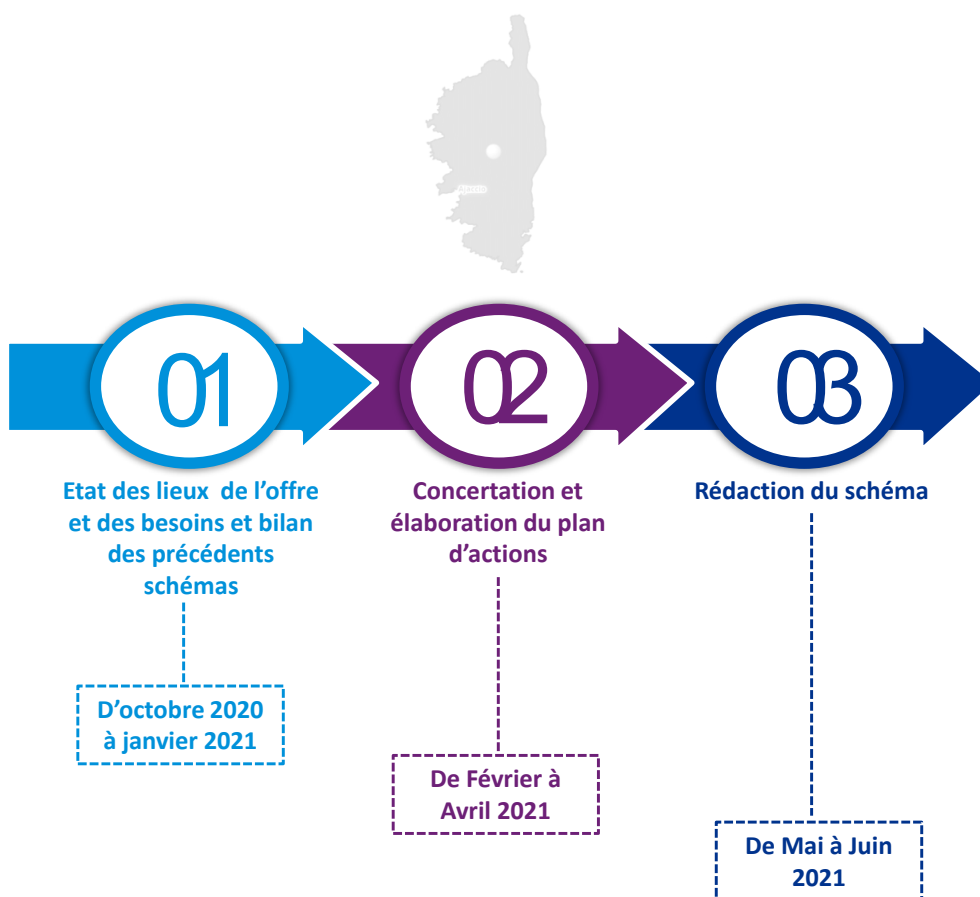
Ajaccio

01

02

03

Etat des lieux de l'offre et des besoins et bilan des précédents schémas

D'octobre 2020 à janvier 2021

Concertation et élaboration du plan d'actions

De Février à Avril 2021

Rédaction du schéma

De Mai à Juin 2021